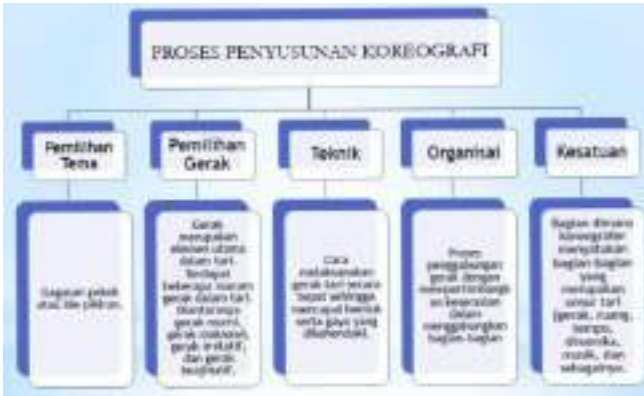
PROSES PENYUSUNAN KOREOGRAFI

Pemilihan Tema

Gagasan pokok atau ide pikiran.

Pemilihan Gerak

Gerak merupakan elemen utama dalam tari. Terdapat beberapa macam gerak dalam tari. Diantaranya gerak murni, gerak maknawi, gerak imitatif, dan gerak tauhurif.

Teknik

Cara melakukan gerak tari secara tepat sehingga mencapai bentuk serta gaya yang dikehendaki.

Organisasi

Proses penggabungan gerak dengan mempertimbangkan keserasian dalam menggabungkan bagian-bagian

Kesatuan

Bagian dimana koreografer menyatukan bagian-bagian yang merupakan unsur tari (gerak, ruang, tempo, dinamika, musik, dan sebagainya.